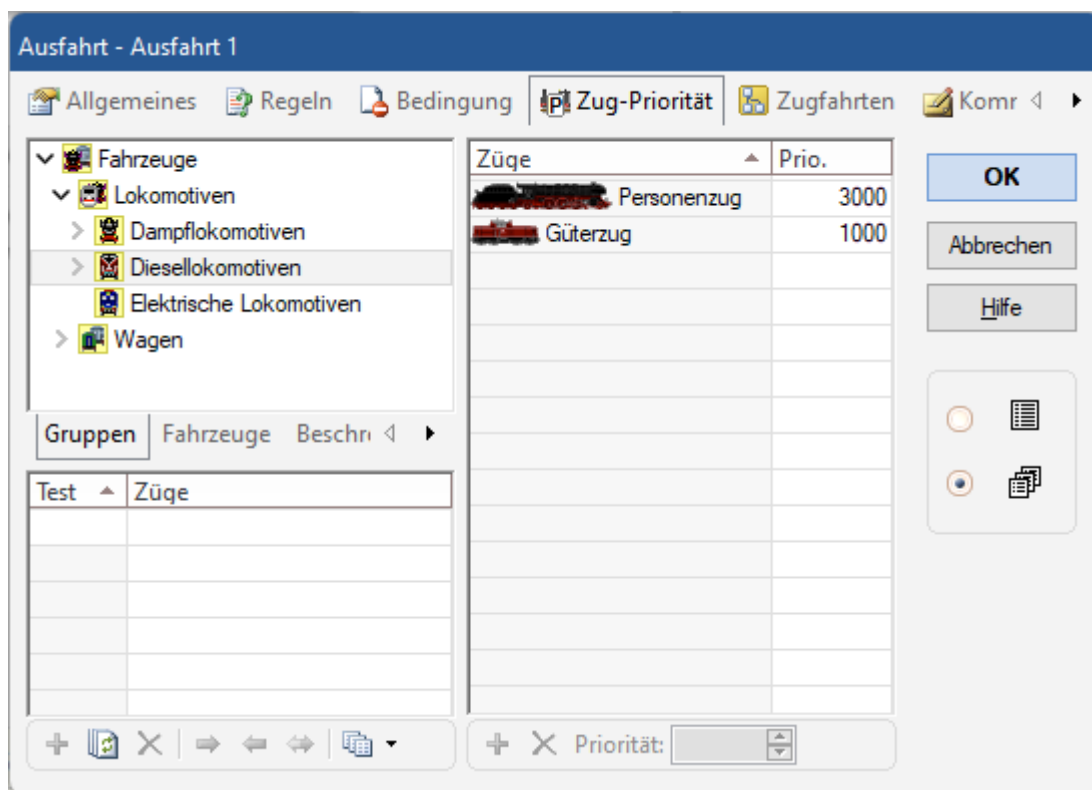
Ausfahrt - Ausfahrt 1

Allgemeines Regeln Bedingung Zug-Priorität Zugfahrten Komr

Fahrzeuge
Lokomotiven
Dampflokomotiven
Diesellokomotiven
Elektrische Lokomotiven
Wagen

Gruppen Fahrzeuge Beschr

| Test | Züge |
|---|---|

| Züge | Prio. |
|---|---|
| Personenzug | 3000 |
| Güterzug | 1000 |

Priorität:

OK
Abbrechen
Hilfe